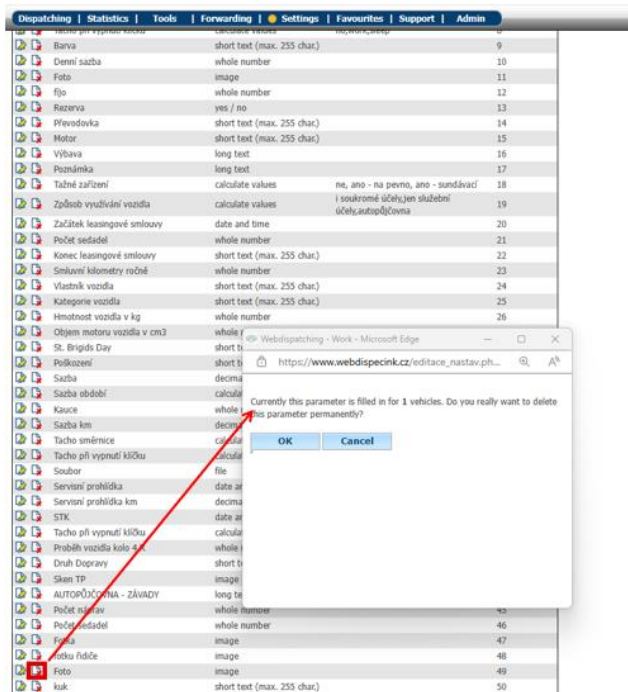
Dispatching | Statistics | Tools | Forwarding | Settings | Favourites | Support | Admin

| | | | |
|---|---|---|---|
| Tacho při vypnutí klíčku | calculate values | no,work,sleep | 8 |
| Barva | short text (max. 255 char.) | | 9 |
| Denní sazba | whole number | | 10 |
| Foto | image | | 11 |
| fjo | whole number | | 12 |
| Rezerva | yes / no | | 13 |
| Převodovka | short text (max. 255 char.) | | 14 |
| Motor | short text (max. 255 char.) | | 15 |
| Výbava | long text | | 16 |
| Poznámka | long text | | 17 |
| Tažné zařízení | calculate values | ne, ano - na pevno, ano - sundávací | 18 |
| Způsob využívání vozidla | calculate values | i soukromé účely,jen služební účely,autopůjčovna | 19 |
| Začátek leasingové smlouvy | date and time | | 20 |
| Počet sedadel | whole number | | 21 |
| Konec leasingové smlouvy | short text (max. 255 char.) | | 22 |
| Smluvní kilometry ročně | whole number | | 23 |
| Vlastník vozidla | short text (max. 255 char.) | | 24 |
| Kategorie vozidla | short text (max. 255 char.) | | 25 |
| Hmotnost vozidla v kg | whole number | | 26 |
| Objem motoru vozidla v cm3 | whole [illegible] | | |
| St. Brigids Day | short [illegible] | | |
| Poškození | short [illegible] | | |
| Sazba | decima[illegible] | | |
| Sazba období | calcula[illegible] | | |
| Kauce | whole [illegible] | | |
| Sazba km | decima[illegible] | | |
| Tacho směrnice | calcula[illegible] | | |
| Tacho při vypnutí klíčku | calcula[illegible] | | |
| Soubor | file | | |
| Servisní prohlídka | date a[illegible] | | |
| Servisní prohlídka km | decima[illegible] | | |
| STK | date a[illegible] | | |
| Tacho při vypnutí klíčku | calcula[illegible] | | |
| Proběh vozidla kolo 4 K | whole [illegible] | | |
| Druh Dopravy | short t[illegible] | | |
| Sken TP | image | | |
| AUTOPŮJČOVNA - ZÁVADY | long te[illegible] | | |
| Počet náprav | whole number | | 45 |
| Počet sedadel | whole number | | 46 |
| Fotka | image | | 47 |
| Fotku řidiče | image | | 48 |
| Foto | image | | 49 |
| kuk | short text (max. 255 char.) | | 50 |

Webdispatching - Work - Microsoft Edge
https://www.webdispecink.cz/editace_nastav.ph...

Currently this parameter is filled in for 1 vehicles. Do you really want to delete this parameter permanently?

OK Cancel